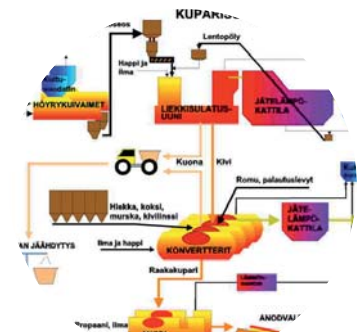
KUPARIS
Rikaste
Kuivausilma
HÖYRYKUIVAIMET
Happi ja ilma
Lentopöly
LIEKKISULATUS-UUNI
JÄTELÄMPÖ-KATTILA
Kuona
Kivi
Romu, palautuslevyt
Hiekka, koksi, murska, kivilinnel
JÄTE-LÄMPÖ-KATTILA
AN JÄÄHDYTYS
Ilma ja happi
KONVERTTERIT
Raakakupari
Propaani, ilma
ANODIVA